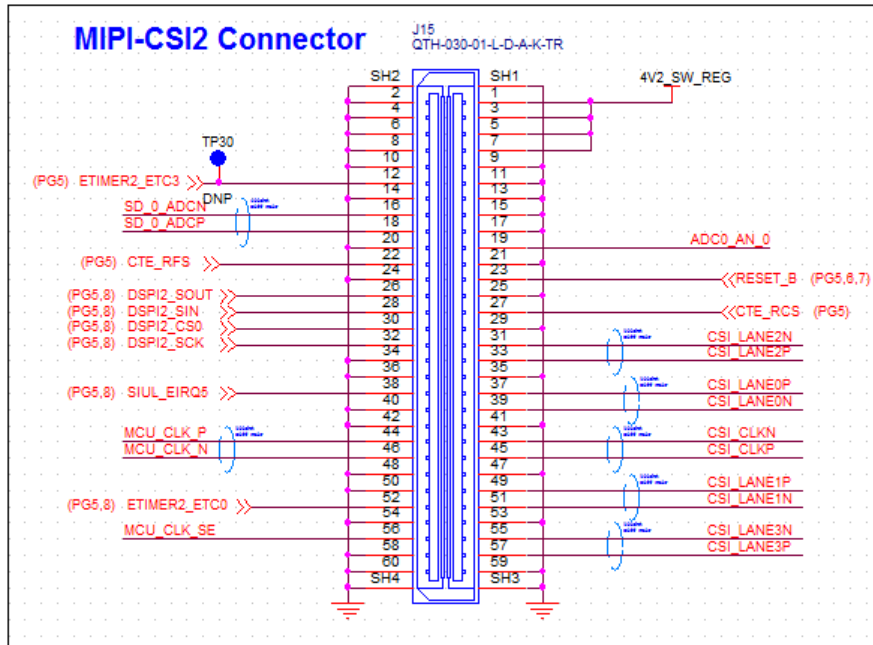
MIPI-CSI2 Connector

J15
QTH-030-01-L-D-A-K-TR

SH2 SH1
4V2_SW_REG

2 1
4 3
6 5
8 7
10 9
12 11
14 13
16 15
18 17
20 19
22 21
24 23
26 25
28 27
30 29
32 31
34 33
36 35
38 37
40 39
42 41
44 43
46 45
48 47
50 49
52 51
54 53
56 55
58 57
60 59
SH4 SH3

TP30
DNP

(PG5) ETIMER2_ETC3
SD_0_ADCN
SD_0_ADCP
ADC0_AN_0
(PG5) CTE_RFS
RESET_B (PG5,6,7)
(PG5,8) DSPI2_SOUT
(PG5,8) DSPI2_SIN
CTE_RCS (PG5)
(PG5,8) DSPI2_CS0
(PG5,8) DSPI2_SCK
CSI_LANE2N
CSI_LANE2P
(PG5,8) SIUL_EIRQ5
CSI_LANE0P
CSI_LANE0N
MCU_CLK_P
MCU_CLK_N
CSI_CLKN
CSI_CLKP
CSI_LANE1P
CSI_LANE1N
(PG5,8) ETIMER2_ETC0
MCU_CLK_SE
CSI_LANE3N
CSI_LANE3P